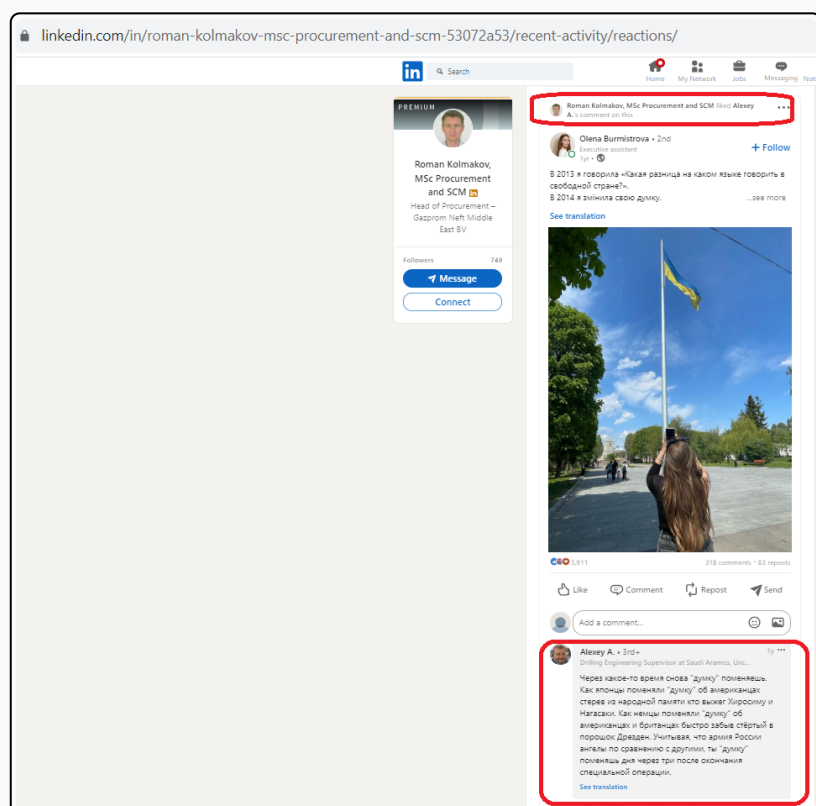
linkedin.com/in/roman-kolmakov-msc-procurement-and-scm-53072a53/recent-activity/reactions/

Search

Home My Network Jobs Messaging Not

PREMIUM

Roman Kolmakov, MSc Procurement and SCM

Head of Procurement – Gazprom Neft Middle East BV

Followers 749

Message

Connect

Roman Kolmakov, MSc Procurement and SCM liked Alexey A.'s comment on this

Olena Burmistrova • 2nd
Executive assistant
1yr •

+ Follow

В 2013 я говорила «Какая разница на каком языке говорить в свободной стране?».
В 2014 я змінила свою думку. ...see more

See translation

3,911 318 comments • 83 reposts

Like Comment Repost Send

Add a comment...

Alexey A. • 3rd+
Drilling Engineering Supervisor at Saudi Aramco, Unc...
1y

Через какое-то время снова "думку" поменяешь. Как японцы поменяли "думку" об американцах стерев из народной памяти кто выжег Хиросиму и Нагасаки. Как немцы поменяли "думку" об американцах и британцах быстро забыв стёртый в порошок Дрезден. Учитывая, что армия России ангелы по сравнению с другими, ты "думку" поменяшь дня через три после окончания специальной операции.

See translation